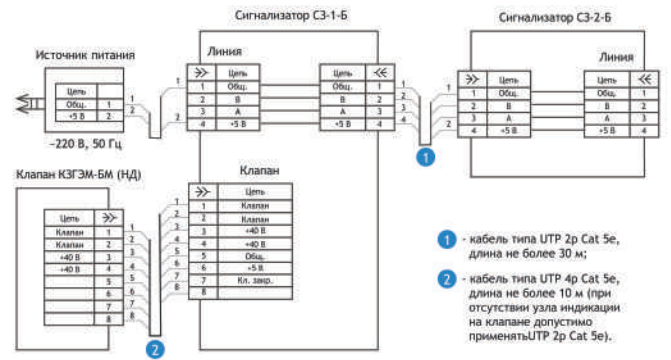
Сигнализатор СЗ-1-Б

Сигнализатор СЗ-2-Б

Источник питания

| Цепь | |
|---|---|
| Общ. | 1 |
| +5 В | 2 |

~220 В, 50 Гц

Линия

| ≫ | Цепь |
|---|---|
| 1 | Общ. |
| 2 | В |
| 3 | А |
| 4 | +5 В |

| Цепь | ≪ |
|---|---|
| Общ. | 1 |
| В | 2 |
| А | 3 |
| +5 В | 4 |

Линия

| ≫ | Цепь |
|---|---|
| 1 | Общ. |
| 2 | В |
| 3 | А |
| 4 | +5 В |

| Цепь | |
|---|---|
| Общ. | 1 |
| В | 2 |
| А | 3 |
| +5 В | 4 |

1 2 1 2 3 4 1 2 3 4

Клапан КЗГЭМ-БМ (НД)

| Цепь | ≫ |
|---|---|
| Клапан | 1 |
| Клапан | 2 |
| +40 В | 3 |
| +40 В | 4 |
| | 5 |
| | 6 |
| | 7 |
| | 8 |

Клапан

| ≫ | Цепь |
|---|---|
| 1 | Клапан |
| 2 | Клапан |
| 3 | +40 В |
| 4 | +40 В |
| 5 | Общ. |
| 6 | +5 В |
| 7 | Кл. закр. |
| 8 | |

1 2 3 4 5 6 7 8 1 2 3 4 5 6 7 8

1 - кабель типа UTP 2р Cat 5e, длина не более 30 м;

2 - кабель типа UTP 4р Cat 5e, длина не более 10 м (при отсутствии узла индикации на клапане допустимо применятьUTP 2р Cat 5e).